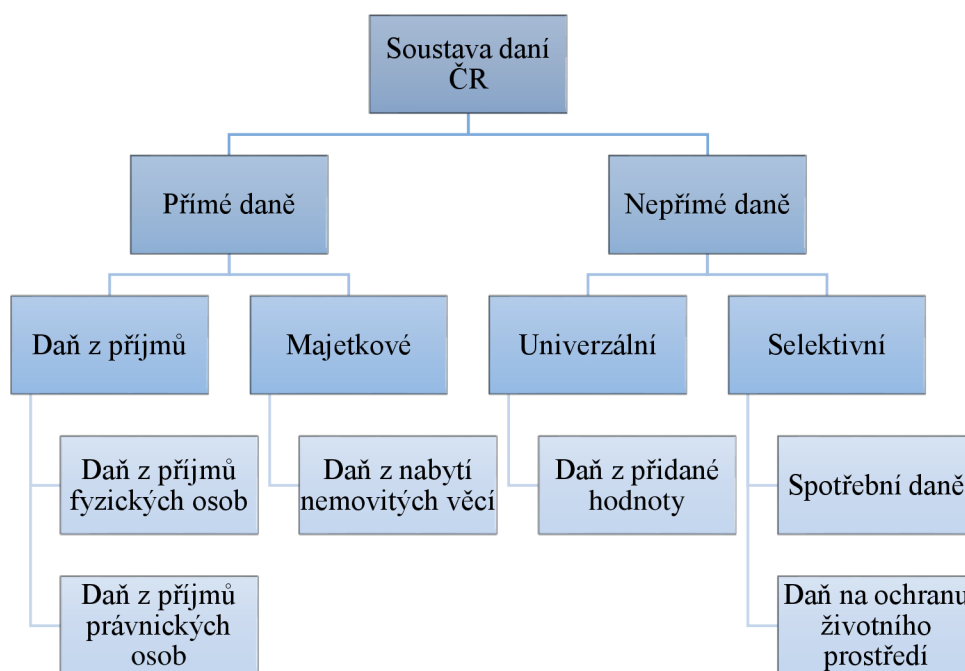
Soustava daní ČR

Přímé daně

Nepřímé daně

Daň z příjmů

Majetkové

Univerzální

Selektivní

Daň z příjmů fyzických osob

Daň z příjmů právnických osob

Daň z nabytí nemovitých věcí

Daň z přidané hodnoty

Spotřební daně

Daň na ochranu životního prostředí